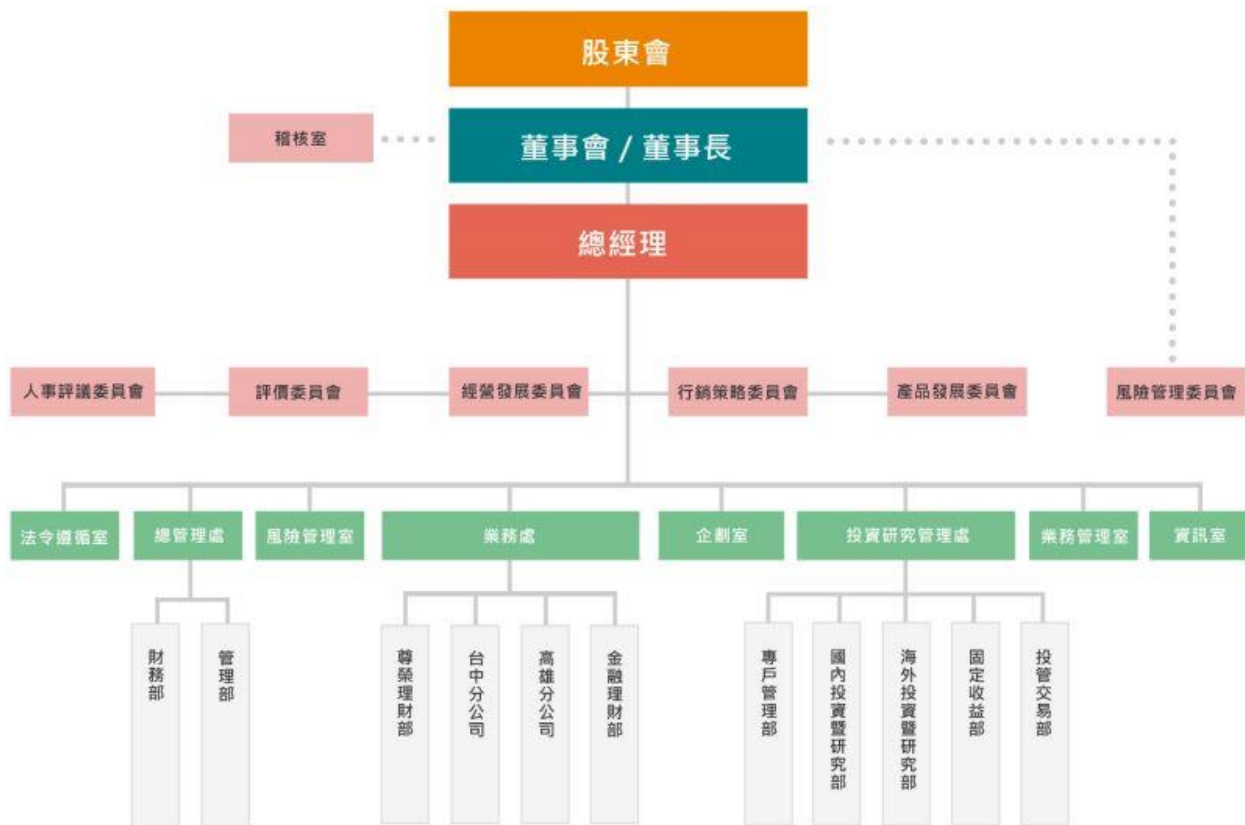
股東會

稽核室

董事會 / 董事長

總經理

人事評議委員會

評價委員會

經營發展委員會

行銷策略委員會

產品發展委員會

風險管理委員會

法令遵循室

總管理處

風險管理室

業務處

企劃室

投資研究管理處

業務管理室

資訊室

財務部

管理部

尊榮理財部

台中分公司

高雄分公司

金融理財部

專戶管理部

國內投資暨研究部

海外投資暨研究部

固定收益部

投管交易部